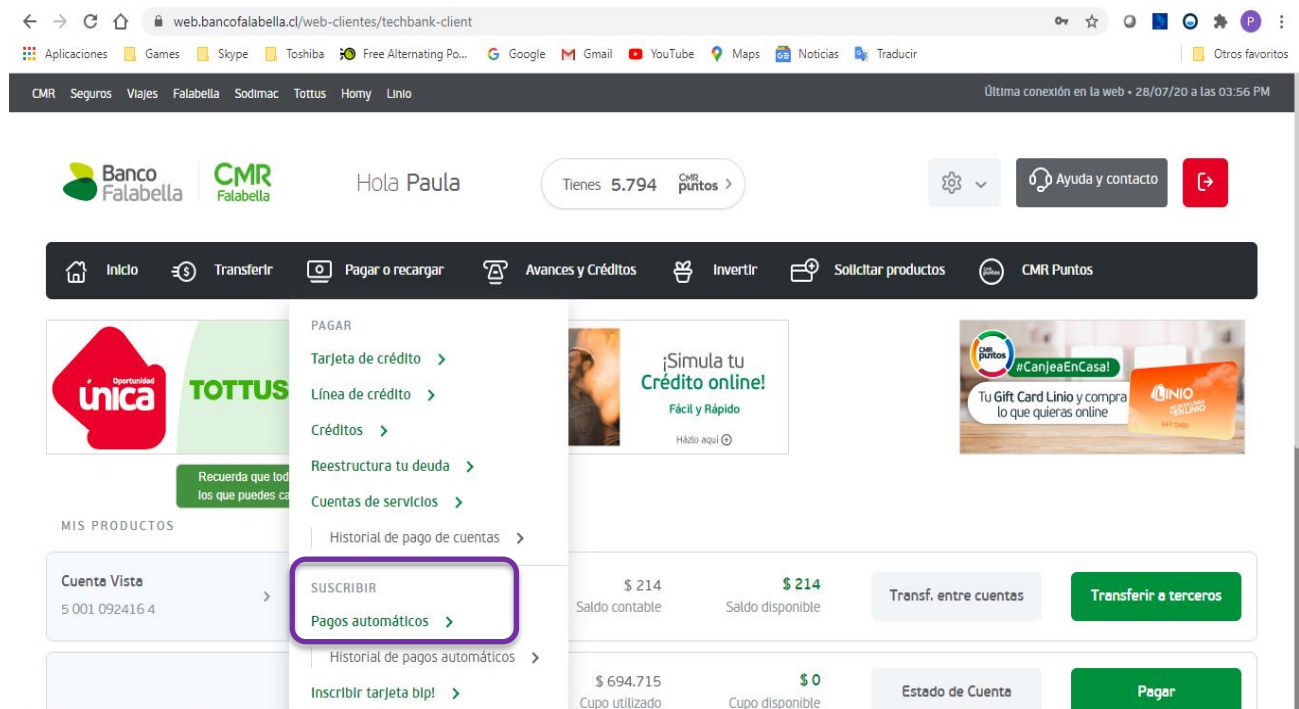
web.bancofalabella.cl/web-clientes/techbank-client

Aplicaciones Games Skype Toshiba Free Alternating Po... Google Gmail YouTube Maps Noticias Traducir Otros favoritos

CMR Seguros Viajes Falabella Sodimac Tottus Homy Linio

Última conexión en la web • 28/07/20 a las 03:56 PM

Banco Falabella CMR Falabella

Hola Paula

Tienes 5.794 CMR puntos

Ayuda y contacto

Inicio Transferir Pagar o recargar Avances y Créditos Invertir Solicitar productos CMR Puntos

Oportunidad única TOTTUS

Recuerda que tod los que puedes ca

PAGAR
Tarjeta de crédito
Línea de crédito
Créditos
Reestructura tu deuda
Cuentas de servicios
Historial de pago de cuentas
SUSCRIBIR
Pagos automáticos
Historial de pagos automáticos
Inscribir tarjeta bip!

¡Simula tu Crédito online!
Fácil y Rápido
Hazlo aquí

CMR puntos #CanjeaEnCasa!
Tu Gift Card Linio y compra lo que quieras online
LINIO
GIFT CARD

MIS PRODUCTOS

Cuenta Vista
5 001 092416 4

$ 214
Saldo contable

$ 214
Saldo disponible

Transf. entre cuentas

Transferir a terceros

$ 694.715
Cupo utilizado

$ 0
Cupo disponible

Estado de Cuenta

Pagar